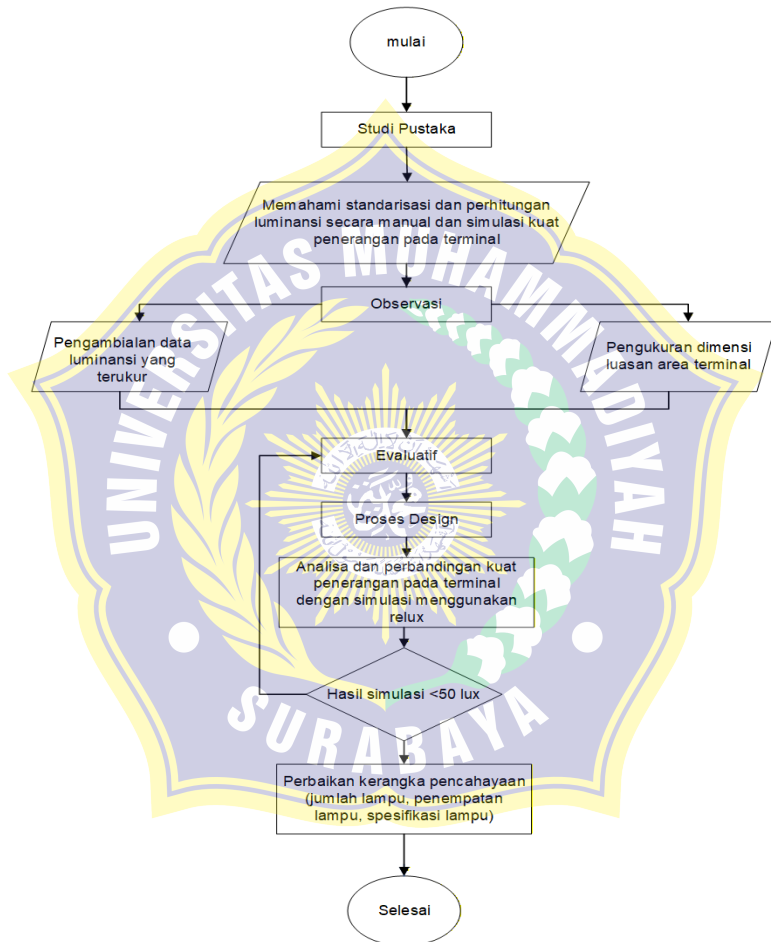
mulai

Studi Pustaka

Memahami standarisasi dan perhitungan luminansi secara manual dan simulasi kuat penerangan pada terminal

Observasi

Pengambialan data luminansi yang terukur

Pengukuran dimensi luasan area terminal

Evaluatif

Proses Design

Analisa dan perbandingan kuat penerangan pada terminal dengan simulasi menggunakan relux

Hasil simulasi <50 lux

Perbaikan kerangka pencahayaan (jumlah lampu, penempatan lampu, spesifikasi lampu)

Selesai

UNIVERSITAS MUHAMMADIYAH SURABAYA